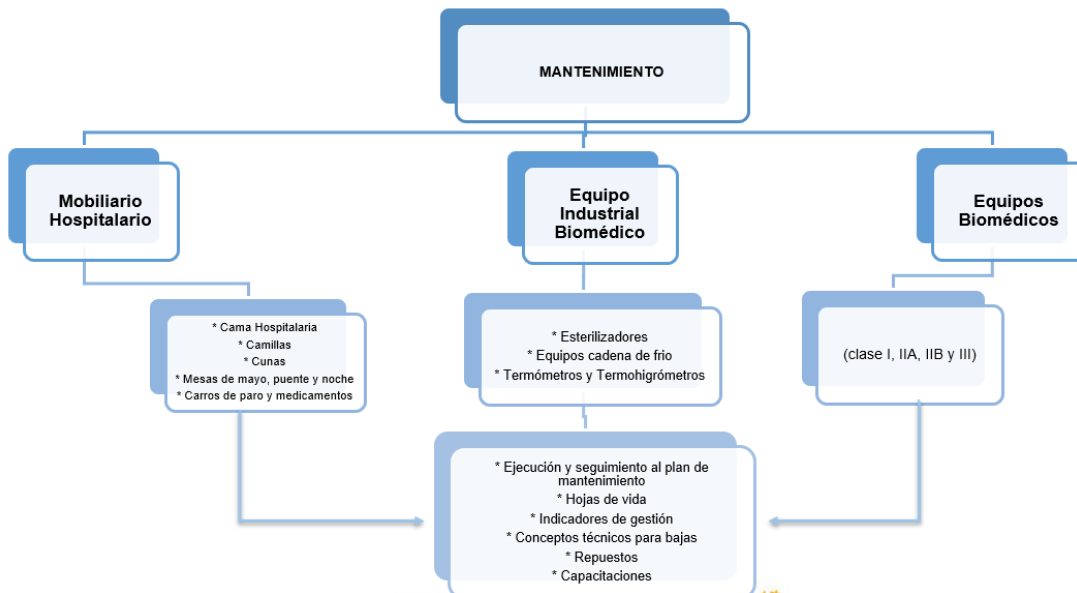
MANTENIMIENTO

Mobiliario Hospitalario

Equipo Industrial Biomédico

Equipos Biomédicos

* Cama Hospitalaria
* Camillas
* Cunas
* Mesas de mayo, puente y noche
* Carros de paro y medicamentos

* Esterilizadores
* Equipos cadena de frio
* Termómetros y Termohigrómetros

(clase I, IIA, IIB y III)

* Ejecución y seguimiento al plan de mantenimiento
* Hojas de vida
* Indicadores de gestión
* Conceptos técnicos para bajas
* Repuestos
* Capacitaciones